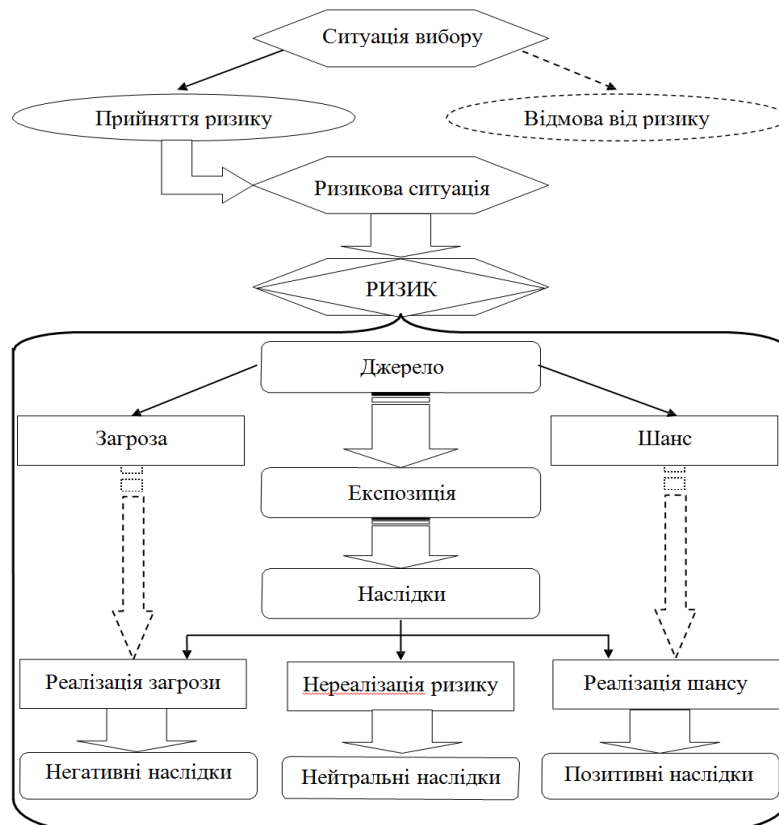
Ситуація вибору

Прийняття ризику

Відмова від ризику

Ризикова ситуація

РИЗИК

Джерело

Загроза

Шанс

Експозиція

Наслідки

Реалізація загрози

Нереалізація ризику

Реалізація шансу

Негативні наслідки

Нейтральні наслідки

Позитивні наслідки